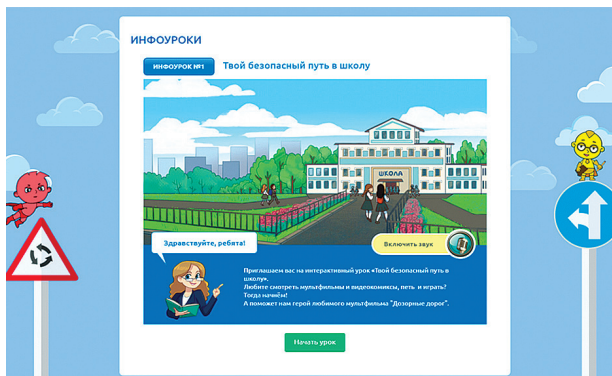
ИНФОУРОКИ

ИНФОУРОК №1

Твой безопасный путь в школу

ШКОЛА

Здравствуйте, ребята!

Включить звук

Приглашаем вас на интерактивный урок «Твой безопасный путь в школу».
Любите смотреть мультфильмы и видеокомиксы, петь и играть?
Тогда начнём!
А поможет нам герой любимого мультфильма "Дозорные дорог".

Начать урок